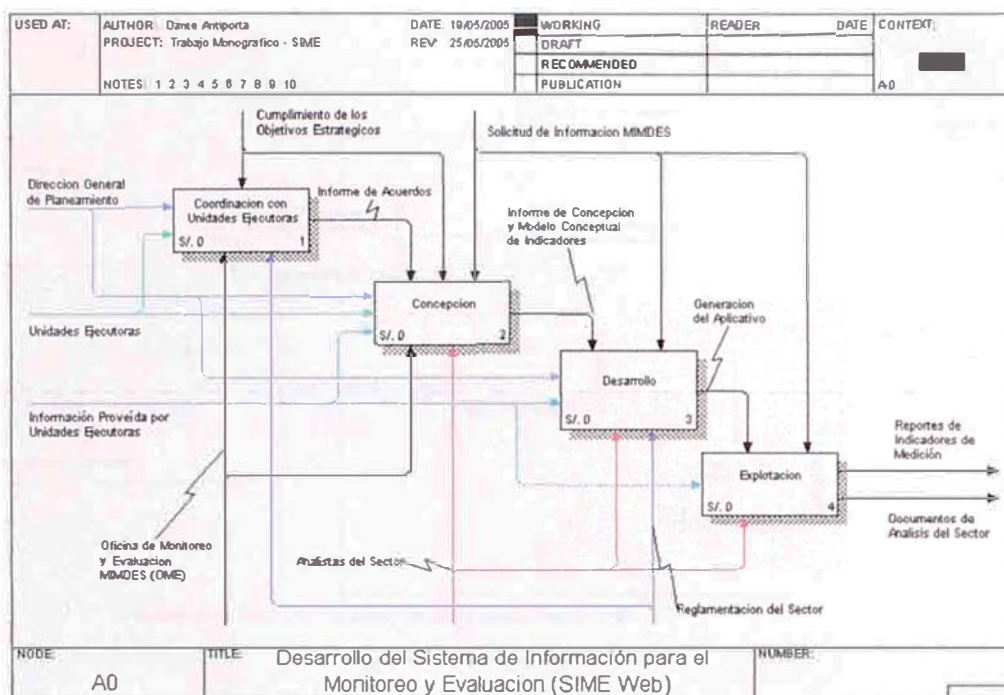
| USED AT: | AUTHOR: Dante Antiporta<br>PROJECT: Trabajo Monografico - SIME<br><br>NOTES: 1 2 3 4 5 6 7 8 9 10 | DATE: 19/05/2005<br>REV: 25/06/2005 | WORKING<br>DRAFT<br>RECOMMENDED<br>PUBLICATION | READER | DATE | CONTEXT:<br><br><br>A-0 |
|---|---|---|---|---|---|---|

Cumplimiento de los Objetivos Estrategicos

Solicitud de Informacion MIMDES

Direccion General de Planeamiento

Coordinacion con Unidades Ejecutoras
S/. 0
1

Informe de Acuerdos

Informe de Concepcion y Modelo Conceptual de Indicadores

Concepcion
S/. 0
2

Generacion del Aplicativo

Unidades Ejecutoras

Desarrollo
S/. 0
3

Información Proveida por Unidades Ejecutoras

Reportes de Indicadores de Medición

Explotacion
S/. 0
4

Documentos de Analisis del Sector

Oficina de Monitoreo y Evaluacion MIMDES (OME)

Analistas del Sector

Reglamentacion del Sector

| NODE: | TITLE: | NUMBER: |
|---|---|---|
| A0 | Desarrollo del Sistema de Información para el Monitoreo y Evaluacion (SIME Web) | |